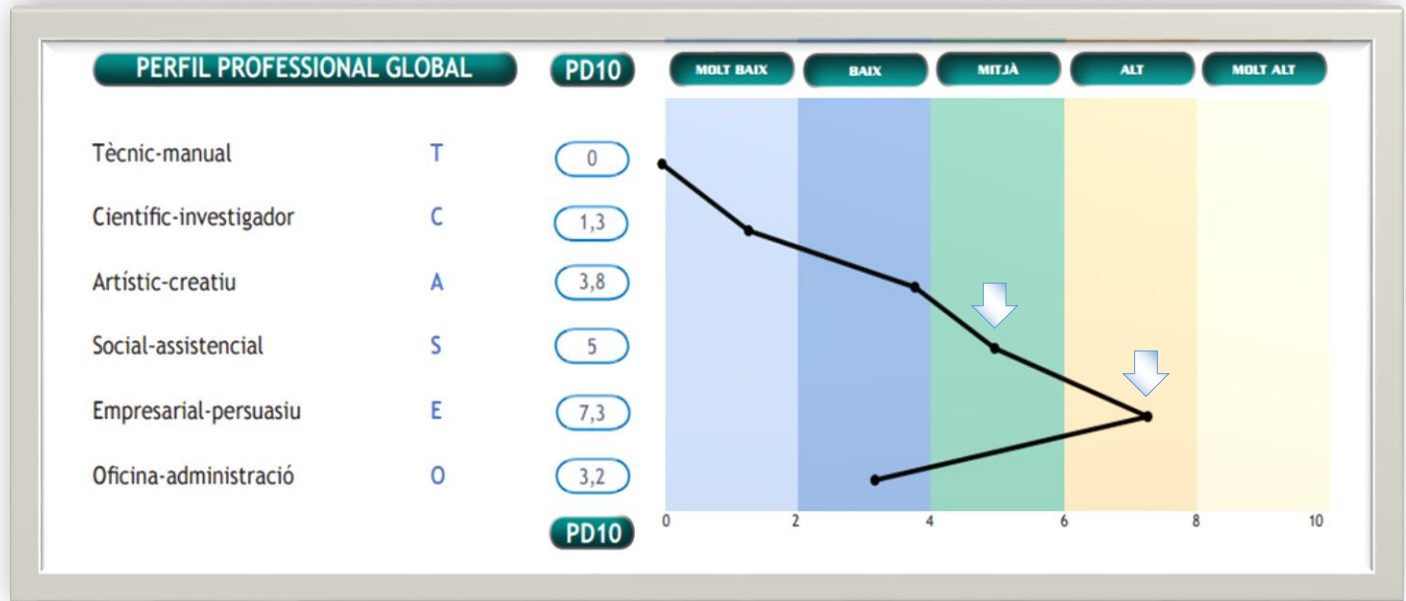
PERFIL PROFESSIONAL GLOBAL

PD10

MOLT BAIX
BAIX
MITJÀ
ALT
MOLT ALT

| | | |
|---|---|---|
| Tècnic-manual | T | 0 |
| Científic-investigador | C | 1,3 |
| Artístic-creatiu | A | 3,8 |
| Social-assistencial | S | 5 |
| Empresarial-persuasiu | E | 7,3 |
| Oficina-administració | O | 3,2 |

PD10

0 2 4 6 8 10